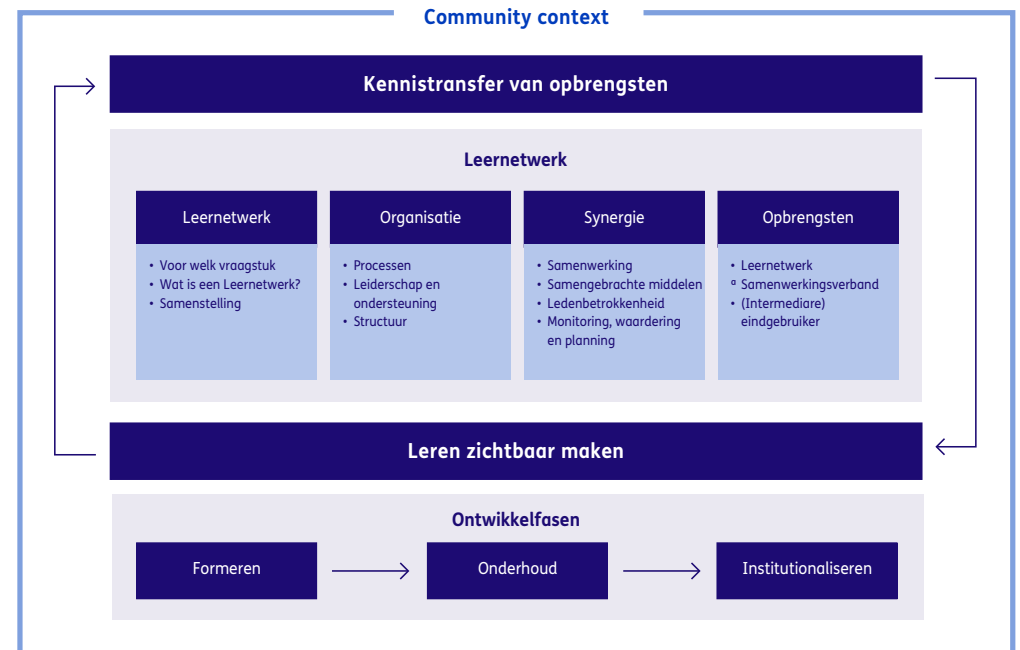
Community context

Kennistransfer van opbrengsten

Leernetwerk

Leernetwerk

- Voor welk vraagstuk
- Wat is een Leernetwerk?
- Samenstelling

Organisatie

- Processen
- Leiderschap en ondersteuning
- Structuur

Synergie

- Samenwerking
- Samengebrachte middelen
- Ledenbetrokkenheid
- Monitoring, waardering en planning

Opbrengsten

- Leernetwerk
- Samenwerkingsverband
- (Intermediare) eindgebruiker

Leren zichtbaar maken

Ontwikkelfasen

Formeren

Onderhoud

Institutionaliseren